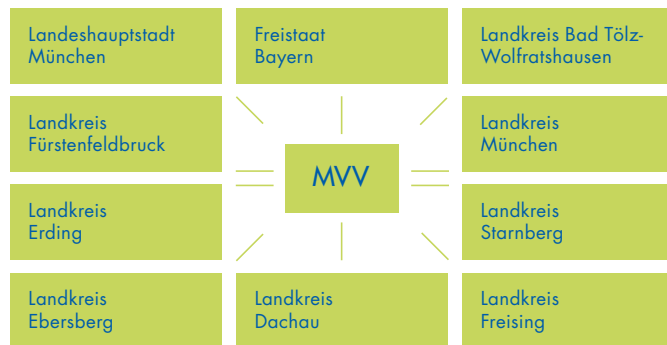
Landeshauptstadt München

Freistaat Bayern

Landkreis Bad Tölz-Wolfratshausen

Landkreis Fürstenfeldbruck

MVV

Landkreis München

Landkreis Erding

Landkreis Starnberg

Landkreis Ebersberg

Landkreis Dachau

Landkreis Freising